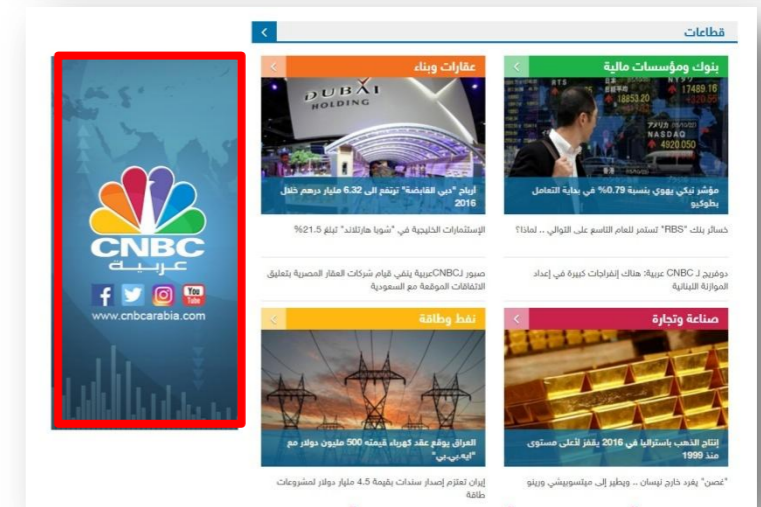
قطاعات

بنوك ومؤسسات مالية

17489.16
18853.20
NASDAQ
4920.050

مؤشر نيكي يهوي بنسبة 0.79% في بداية التعامل بطوكيو

خسائر بنك "RBS" تستمر للعام التاسع على التوالي .. لماذا؟

دوفريج لـ CNBC عربية: هناك إنفراجات كبيرة في إعداد الموازنة اللبنانية

عقارات وبناء

DUBAI HOLDING

أرباح "دبي القابضة" تتراجع الى 6.32 مليار درهم خلال 2016

الإستثمارات الخليجية في "شوبا هارتلاند" تبلغ 21.5%

صبور لـCNBCعربية ينفي قيام شركات العقار المصرية بتعليق الاتفاقات الموقعة مع السعودية

صناعة وتجارة

إنتاج الذهب باستراليا في 2016 يقفز لأعلى مستوى منذ 1999

"غصن" يغرد خارج نيسان .. ويطير إلى ميتسوبيشي ورينو

نفط وطاقة

العراق يوقع عقد كهرباء قيمته 500 مليون دولار مع "ايه.بي.بي"

إيران تعتزم إصدار سندات بقيمة 4.5 مليار دولار لمشروعات طاقة

CNBC
عربية
You Tube
www.cnbcarabia.com